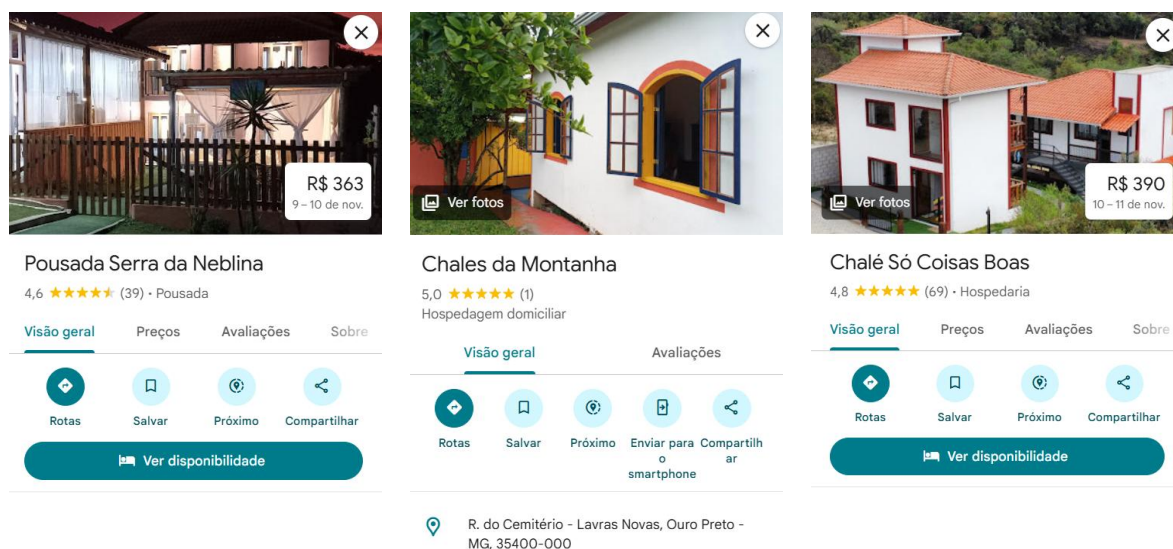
R$ 363
9 – 10 de nov.

Pousada Serra da Neblina
4,6 ★★★★★ (39) · Pousada

Visão geral Preços Avaliações Sobre

Rotas Salvar Próximo Compartilhar

Ver disponibilidade

Ver fotos

Chales da Montanha
5,0 ★★★★★ (1)
Hospedagem domiciliar

Visão geral Avaliações

Rotas Salvar Próximo Enviar para o smartphone Compartilhar

R. do Cemitério - Lavras Novas, Ouro Preto - MG, 35400-000

Ver fotos
R$ 390
10 – 11 de nov.

Chalé Só Coisas Boas
4,8 ★★★★★ (69) · Hospedaria

Visão geral Preços Avaliações Sobre

Rotas Salvar Próximo Compartilhar

Ver disponibilidade